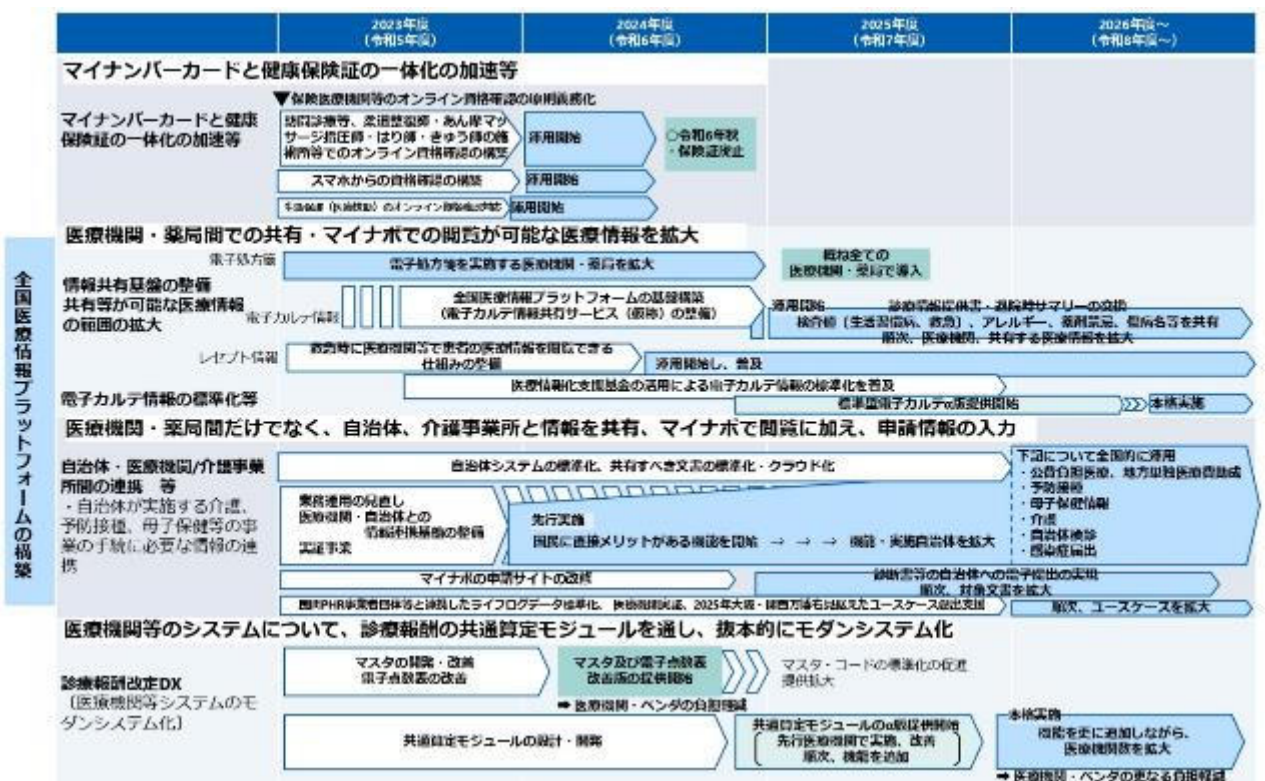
2023年度（令和5年度）

2024年度（令和6年度）

2025年度（令和7年度）

2026年度～（令和8年度～）

全国医療情報プラットフォームの構築

マイナンバーカードと健康保険証の一体化の加速等

マイナンバーカードと健康保険証の一体化の加速等

▼保険医療機関等のオンライン資格確認の原則義務化

訪問診療等、柔道整復師・あん摩マッサージ指圧師・はり師・きゅう師の施術所等でのオンライン資格確認の構築

運用開始

○令和6年秋・保険証廃止

スマホからの資格確認の構築

運用開始

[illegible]のオンライン資格確認の構築

運用開始

医療機関・薬局間での共有・マイナポでの閲覧が可能な医療情報を拡大

情報共有基盤の整備

共有等が可能な医療情報の範囲の拡大

電子処方箋

電子処方箋を実施する医療機関・薬局を拡大

概ね全ての医療機関・薬局で導入

電子カルテ情報

全国医療情報プラットフォームの基盤構築（電子カルテ情報共有サービス（仮称）の整備）

運用開始　診療情報提供書・退院時サマリーの交換

検査値（生活習慣病、救急）、アレルギー、薬剤禁忌、傷病名等を共有

順次、医療機関、共有する医療情報を拡大

レセプト情報

救急時に医療機関等で患者の医療情報を閲覧できる仕組みの整備

運用開始し、普及

電子カルテ情報の標準化等

医療情報化支援基金の活用による電子カルテ情報の標準化を普及

標準型電子カルテα版提供開始

本格実施

医療機関・薬局間だけでなく、自治体、介護事業所と情報を共有、マイナポで閲覧に加え、申請情報の入力

自治体・医療機関/介護事業所間の連携　等

・自治体が実施する介護、予防接種、母子保健等の事業の手続に必要な情報の連携

自治体システムの標準化、共有すべき文書の標準化・クラウド化

業務運用の見直し

医療機関・自治体との情報連携基盤の整備

実証事業

先行実施

国民に直接メリットがある機能を開始　→　→　→　機能・実施自治体を拡大

下記について全国的に運用

・公費負担医療、地方単独医療費助成

・予防接種

・母子保健情報

・介護

・自治体検診

・感染症届出

マイナポの申請サイトの改修

診断書等の自治体への電子提出の実現

順次、対象文書を拡大

民間PHR事業者団体等と連携したライフログデータ標準化、検診情報拡充、2025年大阪・関西万博も見据えたユースケース創出支援

順次、ユースケースを拡大

医療機関等のシステムについて、診療報酬の共通算定モジュールを通し、抜本的にモダンシステム化

診療報酬改定DX

（医療機関等システムのモダンシステム化）

マスタの開発・改善

電子点数表の改善

マスタ及び電子点数表改善版の提供開始

マスタ・コードの標準化の促進

提供拡大

➡ 医療機関・ベンダの負担軽減

共通算定モジュールの設計・開発

共通算定モジュールのα版提供開始

先行医療機関で実施、改善

順次、機能を追加

本格実施

機能を更に追加しながら、医療機関数を拡大

➡ 医療機関・ベンダの更なる負担軽減